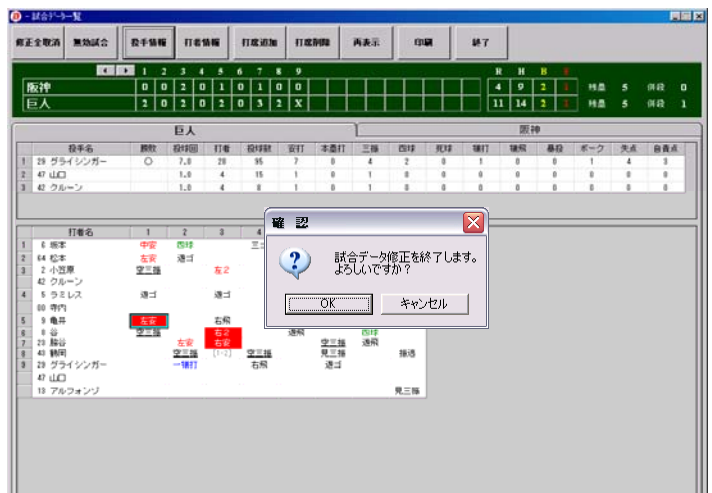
- 試合データ一覧

修正全取消 | 無効試合 | 投手情報 | 打者情報 | 打席追加 | 打席削除 | 再表示 | 印刷 | 終了

| | 1 | 2 | 3 | 4 | 5 | 6 | 7 | 8 | 9 | | R | H | B | E | | | | |
|---|---|---|---|---|---|---|---|---|---|---|---|---|---|---|---|---|---|---|
| 阪神 | 0 | 0 | 2 | 0 | 1 | 0 | 1 | 0 | 0 | | 4 | 9 | 2 | 1 | 残塁 | 5 | 併殺 | 0 |
| 巨人 | 2 | 0 | 2 | 0 | 2 | 0 | 3 | 2 | X | | 11 | 14 | 2 | 1 | 残塁 | 5 | 併殺 | 1 |

巨人 | 阪神

| | 投手名 | 勝敗 | 投球回 | 打者 | 投球数 | 安打 | 本塁打 | 三振 | 四球 | 死球 | 犠打 | 犠飛 | 暴投 | ボーク | 失点 | 自責点 |
|---|---|---|---|---|---|---|---|---|---|---|---|---|---|---|---|---|
| 1 | 29 グライシンガー | ○ | 7.0 | 28 | 95 | 7 | 0 | 4 | 2 | 0 | 1 | 0 | 0 | 1 | 4 | 3 |
| 2 | 47 山口 | | 1.0 | 4 | 15 | 1 | 0 | 1 | 0 | 0 | 0 | 0 | 0 | 0 | 0 | 0 |
| 3 | 42 クルーン | | 1.0 | 4 | 8 | 1 | 0 | 1 | 0 | 0 | 0 | 0 | 0 | 0 | 0 | 0 |

| | 打者名 | 1 | 2 | 3 | 4 |
|---|---|---|---|---|---|
| 1 | 6 坂本 | 中安 | 四球 | | 三 |
| 2 | 64 松本 | 左安 | 遊ゴ | | |
| 3 | 2 小笠原 | 空三振 | | 左2 | |
| | 42 クルーン | | | | |
| 4 | 5 ラミレス | 遊ゴ | | 遊ゴ | |
| | 00 寺内 | | | | |
| 5 | 9 亀井 | 左安 | | 右飛 | |
| 6 | 8 谷 | 空三振 | | 右2 | 遊飛 |
| 7 | 23 脇谷 | | 左安 | 右安 | |
| 8 | 40 鶴岡 | | 空三振 | (1-2) | 空三振 |
| 9 | 29 グライシンガー | | 一犠打 | | 右飛 |
| | 47 山口 | | | | |
| | 19 アルフォンゾ | | | | |

四球 遊飛 空三振 見三振 遊ゴ 捕邪 見三振

確認
試合データ修正を終了します。よろしいですか？
OK | キャンセル